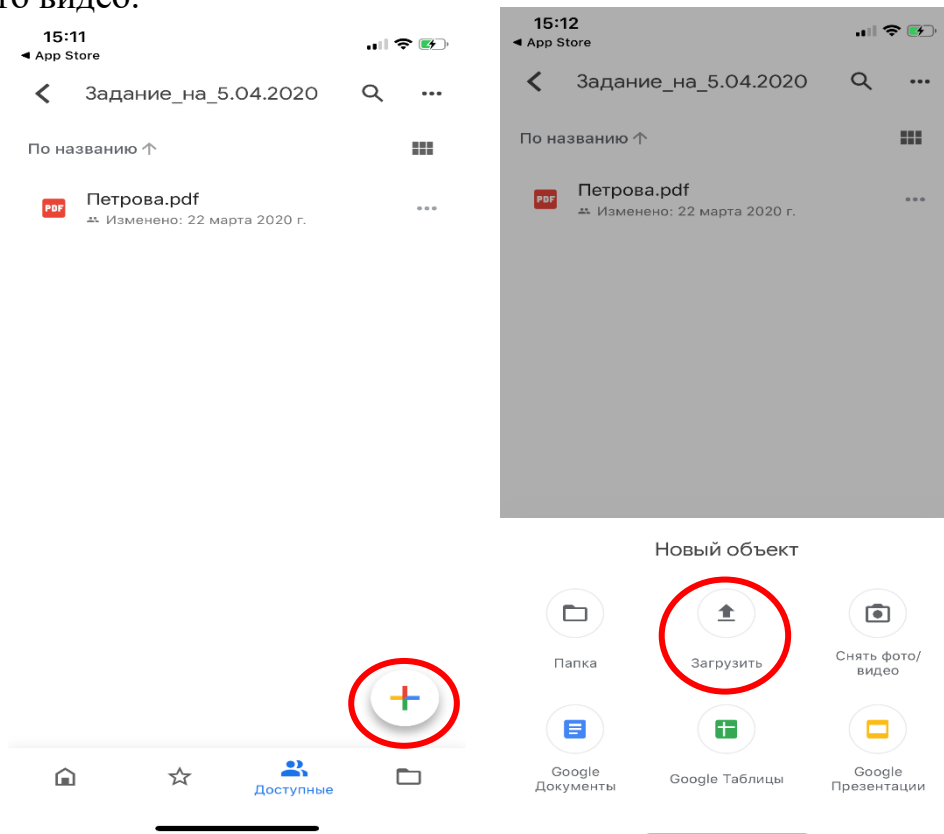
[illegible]о видео.

15:11
◂ App Store

Задание_на_5.04.2020

По названию ↑

PDF Петрова.pdf
Изменено: 22 марта 2020 г.

Доступные

15:12
◂ App Store

Задание_на_5.04.2020

По названию ↑

PDF Петрова.pdf
Изменено: 22 марта 2020 г.

Новый объект

Папка

Загрузить

Снять фото/видео

Google Документы

Google Таблицы

Google Презентации